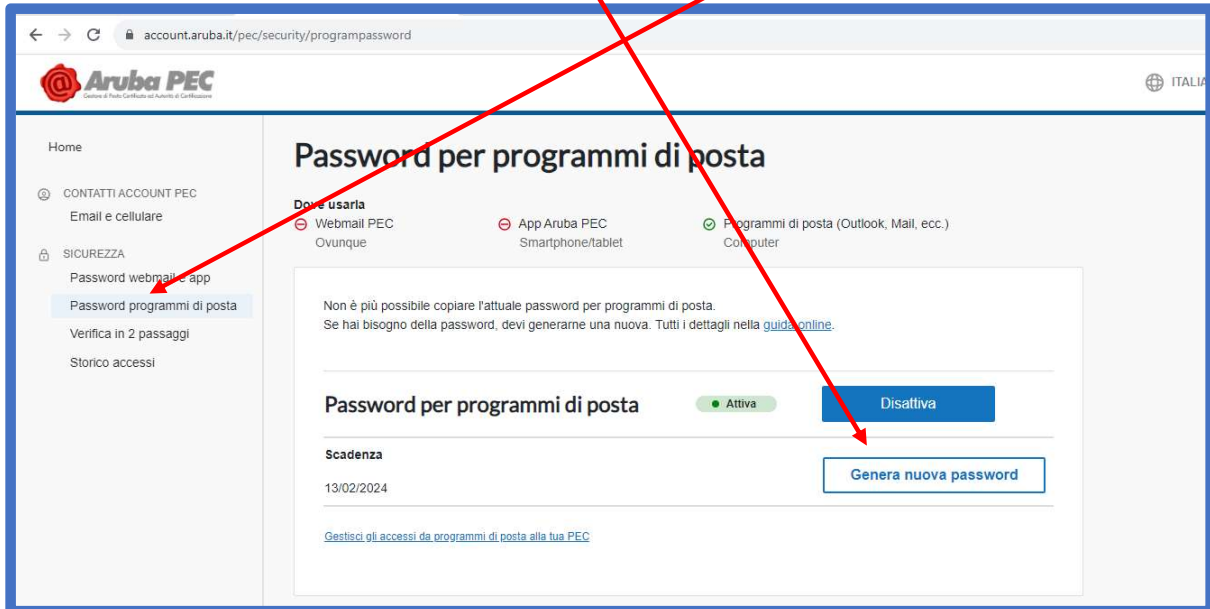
account.aruba.it/pec/security/programpassword

Aruba PEC
Gestore di Posta Certificata ed Autorità di Certificazione

ITALIA

Home

CONTATTI ACCOUNT PEC
Email e cellulare

SICUREZZA
Password webmail e app
Password programmi di posta
Verifica in 2 passaggi
Storico accessi

Password per programmi di posta

Dove usarla
Webmail PEC
Ovunque
App Aruba PEC
Smartphone/tablet
Programmi di posta (Outlook, Mail, ecc.)
Computer

Non è più possibile copiare l'attuale password per programmi di posta.
Se hai bisogno della password, devi generarne una nuova. Tutti i dettagli nella guida online.

Password per programmi di posta
Attiva
Disattiva

Scadenza
13/02/2024
Genera nuova password

Gestisci gli accessi da programmi di posta alla tua PEC